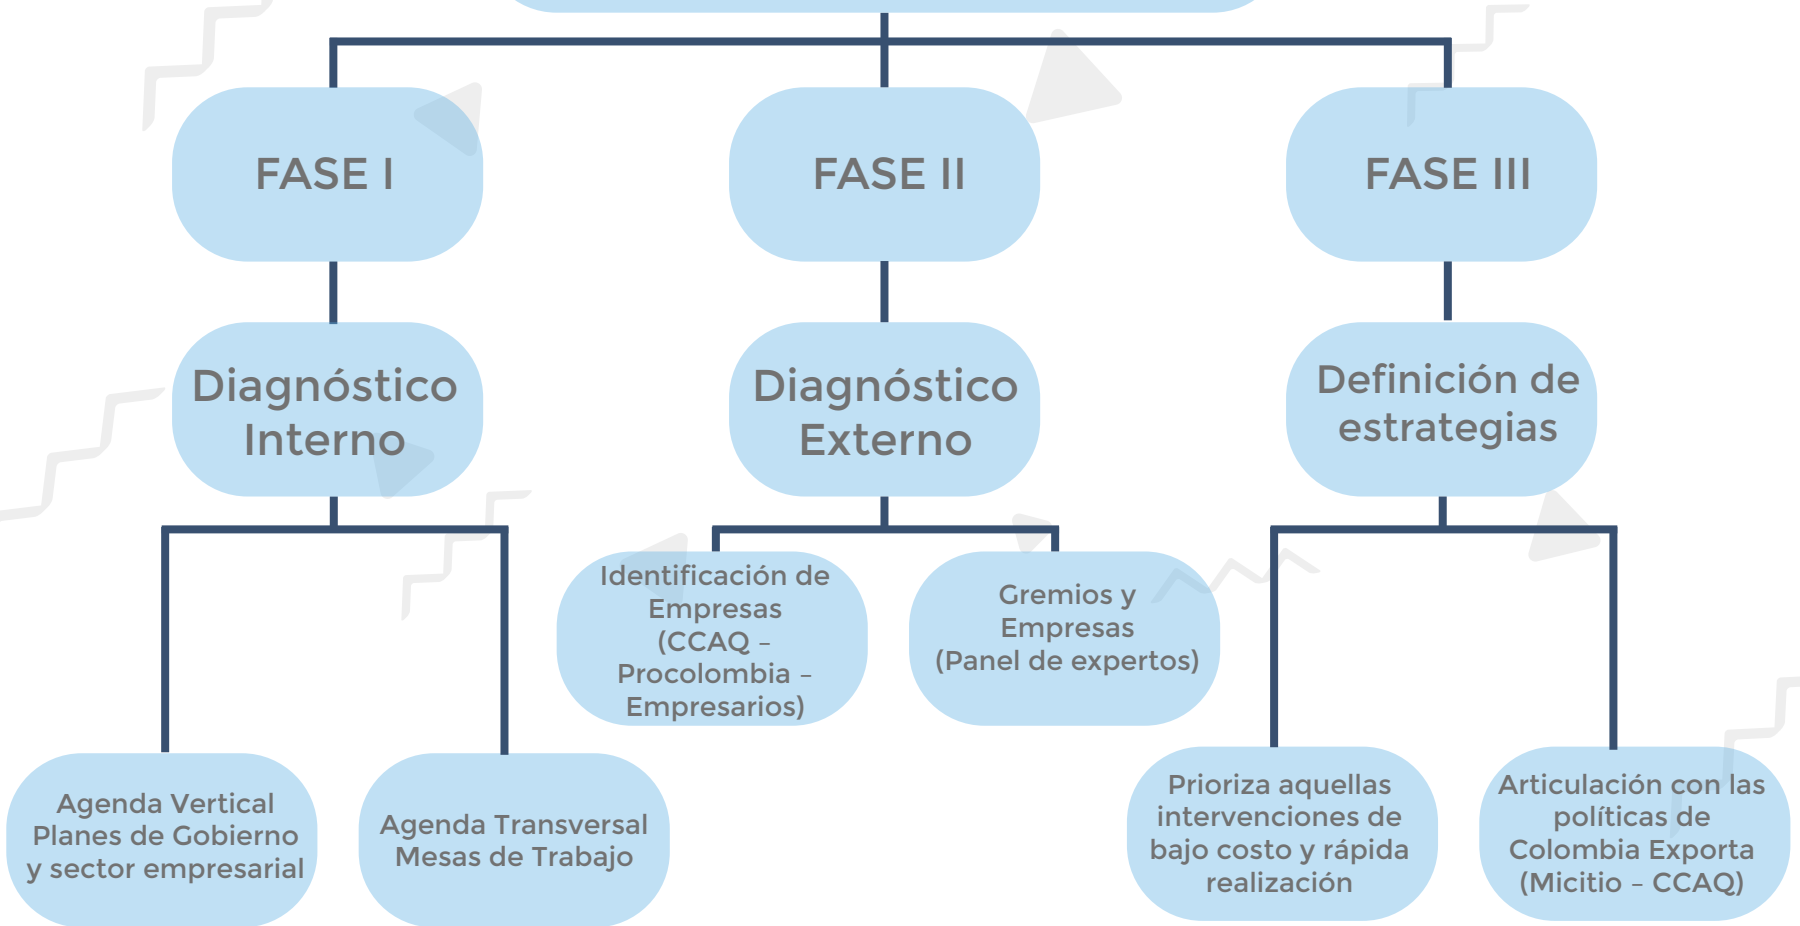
FASE I

FASE II

FASE III

Diagnóstico Interno

Diagnóstico Externo

Definición de estrategias

Identificación de Empresas (CCAQ – Procolombia – Empresarios)

Gremios y Empresas (Panel de expertos)

Agenda Vertical Planes de Gobierno y sector empresarial

Agenda Transversal Mesas de Trabajo

Prioriza aquellas intervenciones de bajo costo y rápida realización

Articulación con las políticas de Colombia Exporta (Micitio – CCAQ)